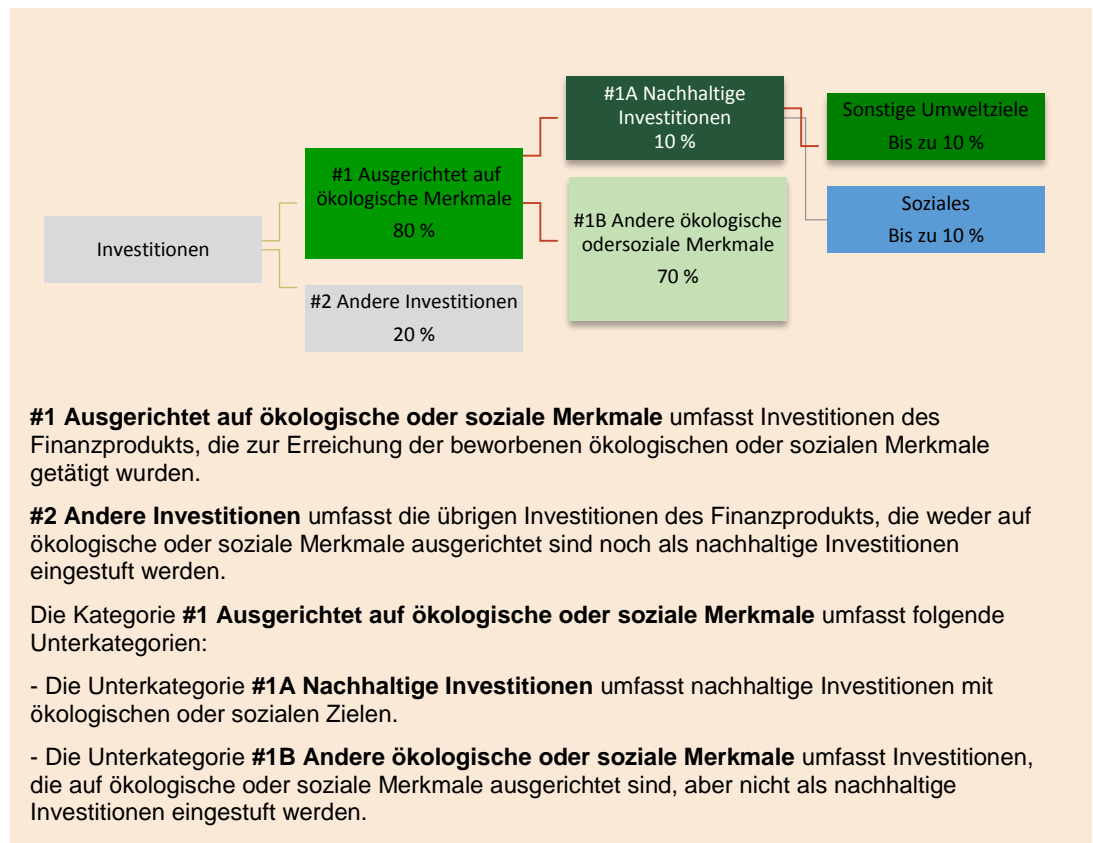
Investitionen

#1 Ausgerichtet auf ökologische Merkmale
80 %

#2 Andere Investitionen
20 %

#1A Nachhaltige Investitionen
10 %

#1B Andere ökologische odersoziale Merkmale
70 %

Sonstige Umweltziele
Bis zu 10 %

Soziales
Bis zu 10 %

**#1 Ausgerichtet auf ökologische oder soziale Merkmale** umfasst Investitionen des Finanzprodukts, die zur Erreichung der beworbenen ökologischen oder sozialen Merkmale getätigt wurden.

**#2 Andere Investitionen** umfasst die übrigen Investitionen des Finanzprodukts, die weder auf ökologische oder soziale Merkmale ausgerichtet sind noch als nachhaltige Investitionen eingestuft werden.

Die Kategorie **#1 Ausgerichtet auf ökologische oder soziale Merkmale** umfasst folgende Unterkategorien:

- Die Unterkategorie **#1A Nachhaltige Investitionen** umfasst nachhaltige Investitionen mit ökologischen oder sozialen Zielen.

- Die Unterkategorie **#1B Andere ökologische oder soziale Merkmale** umfasst Investitionen, die auf ökologische oder soziale Merkmale ausgerichtet sind, aber nicht als nachhaltige Investitionen eingestuft werden.